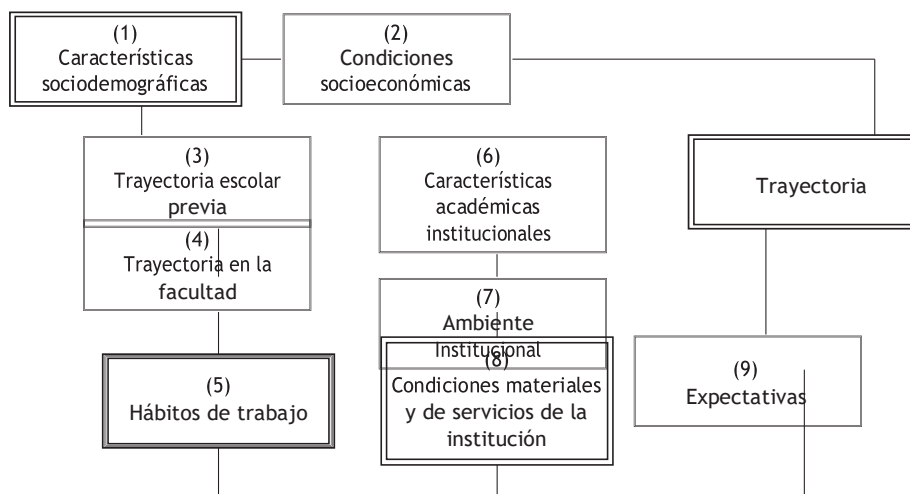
(1)
Características sociodemográficas

(2)
Condiciones socioeconómicas

(3)
Trayectoria escolar previa

(4)
Trayectoria en la facultad

(5)
Hábitos de trabajo

(6)
Características académicas institucionales

(7)
Ambiente Institucional

(8)
Condiciones materiales y de servicios de la institución

Trayectoria

(9)
Expectativas